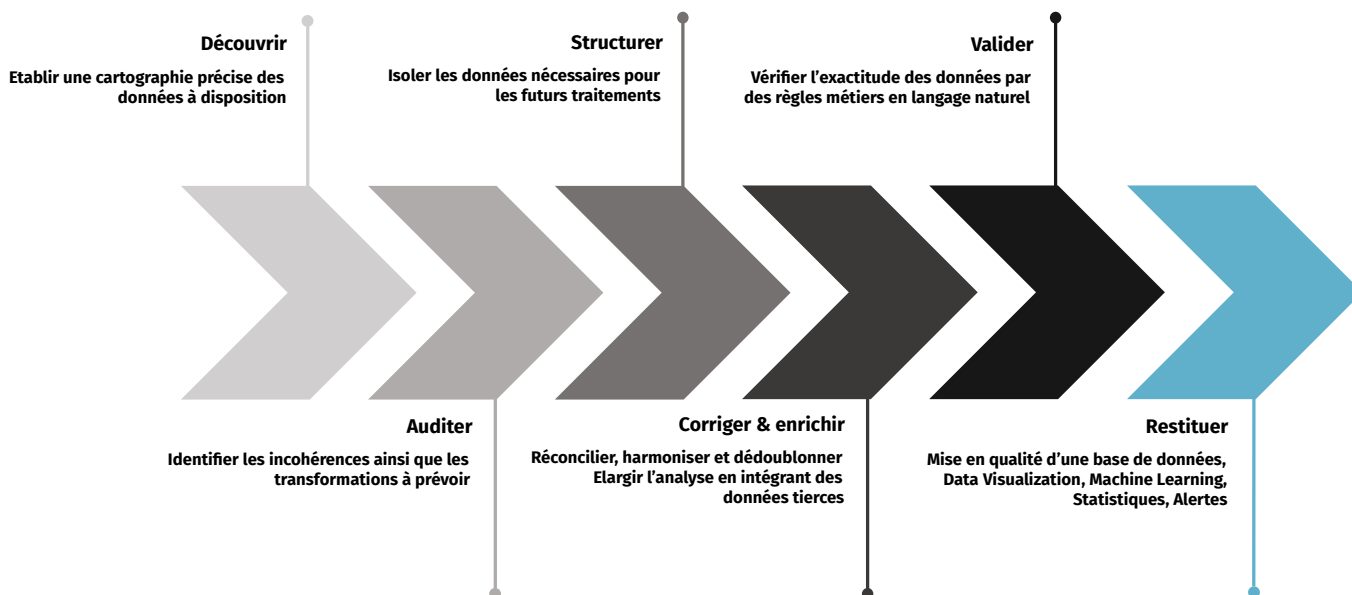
Découvrir

Etablir une cartographie précise des données à disposition

Structurer

Isoler les données nécessaires pour les futurs traitements

Valider

Vérifier l'exactitude des données par des règles métiers en langage naturel

Auditer

Identifier les incohérences ainsi que les transformations à prévoir

Corriger & enrichir

Réconcilier, harmoniser et dédoublonner
Elargir l'analyse en intégrant des données tierces

Restituer

Mise en qualité d'une base de données, Data Visualization, Machine Learning, Statistiques, Alertes